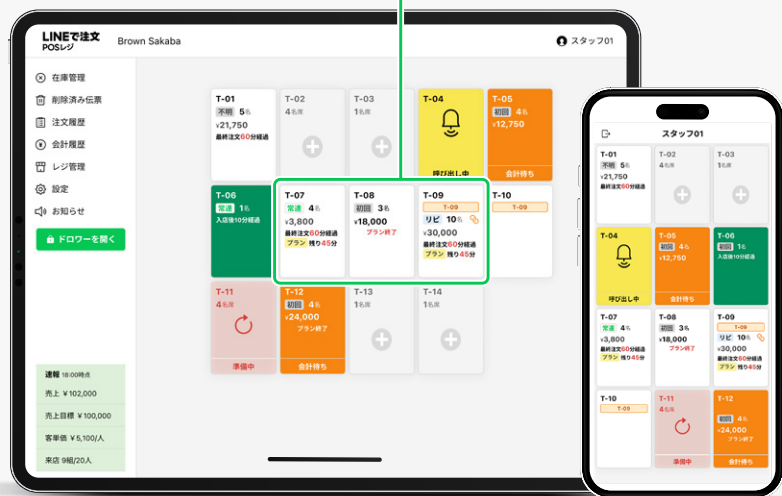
LINEで注文
POSレジ

Brown Sakaba

スタッフ01

在庫管理
削除済み伝票
注文履歴
会計履歴
レジ管理
設定
お知らせ

ドロワーを開く

速報 18:00時点
売上 ¥102,000
売上目標 ¥100,000
客単価 ¥5,100/人
来店 9組/20人

T-01
不明 5名
¥21,750
最終注文60分経過

T-02
4名席

T-03
1名席

T-04
呼び出し中

T-05
初回 4名
¥12,750
会計待ち

T-06
常連 1名
入店後10分経過

T-07
常連 4名
¥3,800
最終注文60分経過
プラン 残り45分

T-08
初回 3名
¥18,000
プラン終了

T-09
T-09
リピ 10名
¥30,000
最終注文60分経過
プラン 残り45分

T-10
T-09

T-11
4名席
準備中

T-12
初回 4名
¥24,000
プラン終了
会計待ち

T-13
1名席

T-14
1名席

スタッフ01

T-01
不明 5名
¥21,750
最終注文60分経過

T-02
4名席

T-03
1名席

T-04
呼び出し中

T-05
初回 4名
¥12,750
会計待ち

T-06
常連 1名
入店後10分経過

T-07
常連 4名
¥3,800
最終注文60分経過
プラン 残り45分

T-08
初回 3名
¥18,000
プラン終了

T-09
T-09
リピ 10名
¥30,000
最終注文60分経過
プラン 残り45分

T-10
T-09

T-11
4名席
準備中

T-12
初回 4名
¥24,000
プラン終了
会計待ち